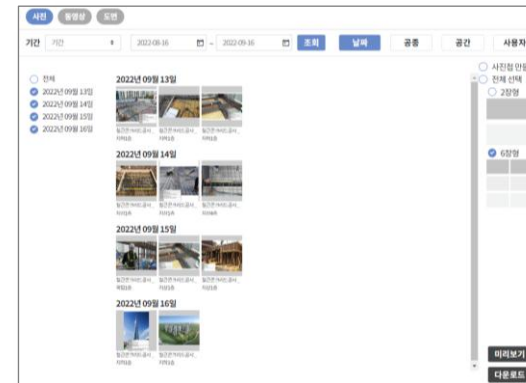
사진 동영상 도면

기간 기간 2022-08-16 ~ 2022-09-16 조회 날짜 공종 공간 사용자

전체
2022년 09월 13일
2022년 09월 14일
2022년 09월 15일
2022년 09월 16일

2022년 09월 13일

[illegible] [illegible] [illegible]

2022년 09월 14일

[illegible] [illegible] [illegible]

2022년 09월 15일

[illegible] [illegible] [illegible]

2022년 09월 16일

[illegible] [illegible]

사진첩 안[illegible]
전체 선택
2장형
6장형

미리보기
다운로드